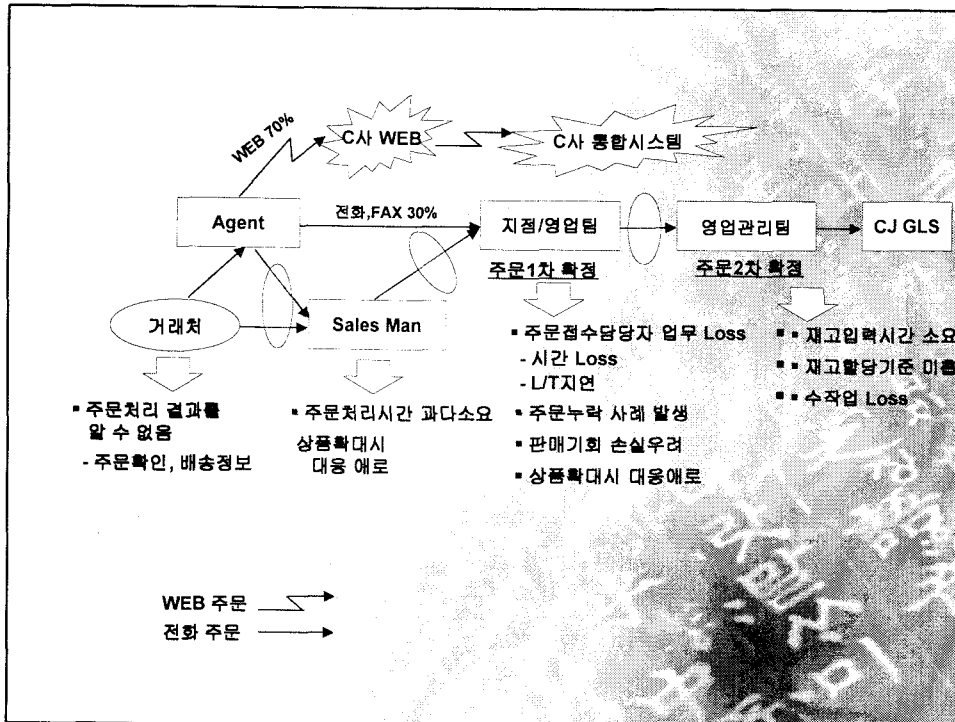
WEB 70%

C사 WEB

C사 통합시스템

Agent

전화,FAX 30%

지점/영업팀

영업관리팀

CJ GLS

주문1차 확정

주문2차 확정

거래처

Sales Man

▪ 주문처리 결과를 알 수 없음
- 주문확인, 배송정보

▪ 주문처리시간 과다소요
상품확대시 대응 애로

▪ 주문접수담당자 업무 Loss
- 시간 Loss
- L/T지연
▪ 주문누락 사례 발생
▪ 판매기회 손실우려
▪ 상품확대시 대응애로

▪ ▪ 재고입력시간 소요
▪ ▪ 재고할당기준 미흡
▪ ▪ 수작업 Loss

WEB 주문
전화 주문